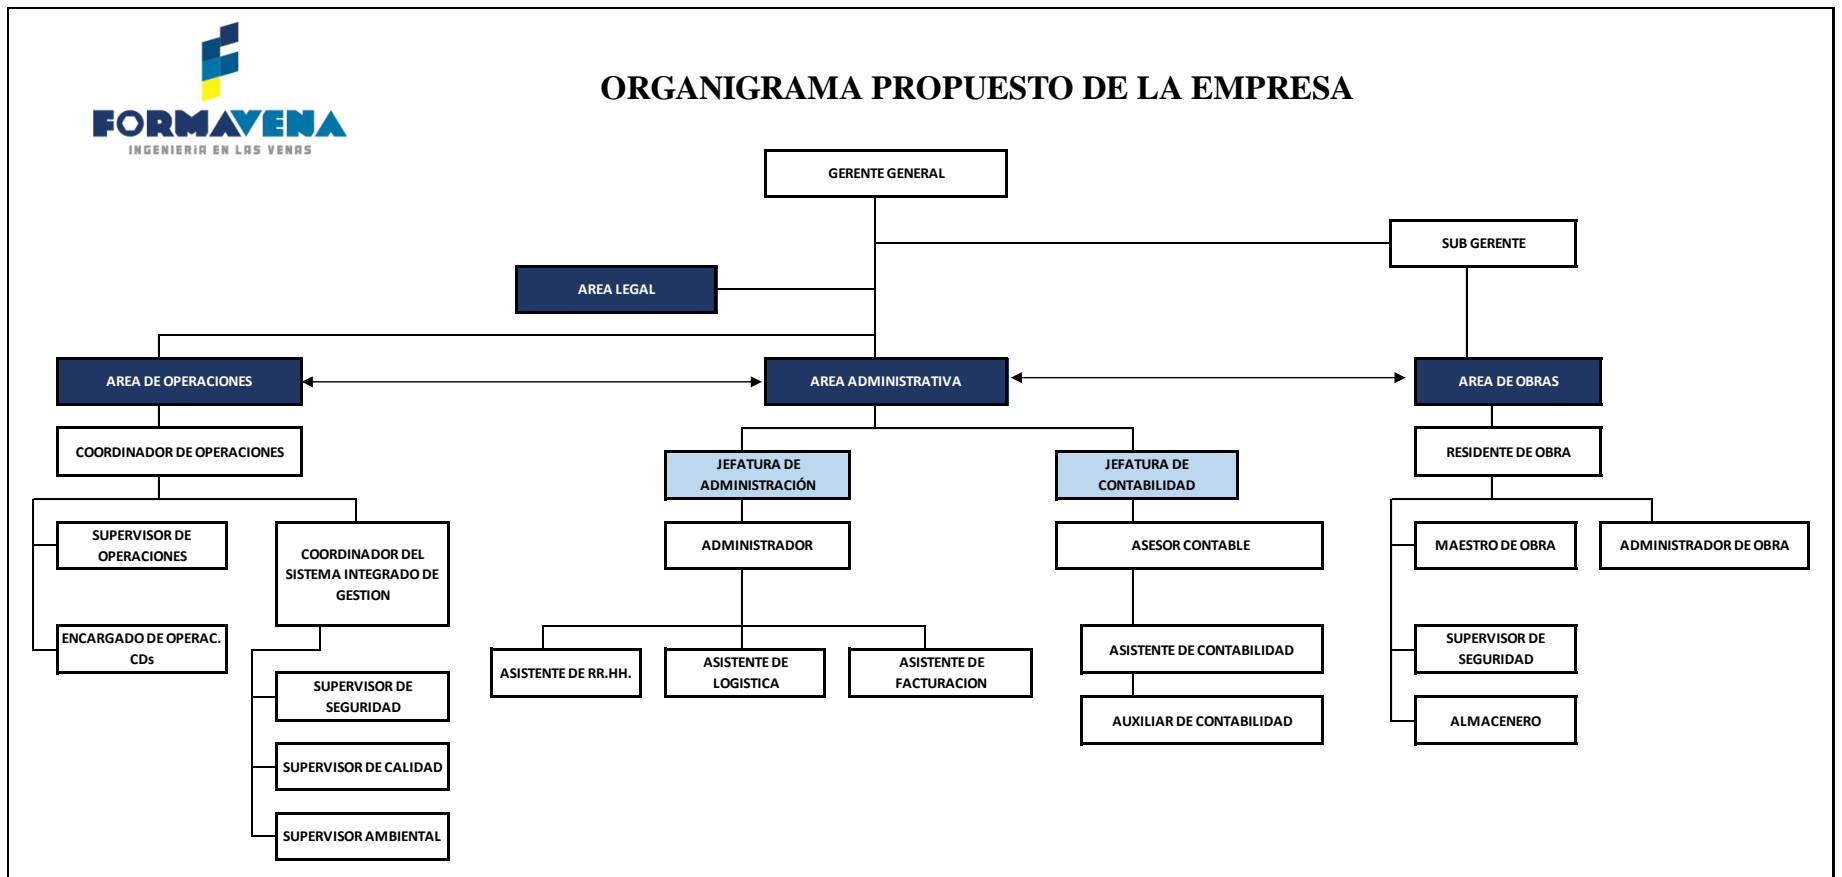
FORMAVENA
INGENIERIA EN LAS VENAS

ORGANIGRAMA PROPUESTO DE LA EMPRESA

GERENTE GENERAL

SUB GERENTE

AREA LEGAL

AREA DE OPERACIONES

AREA ADMINISTRATIVA

AREA DE OBRAS

COORDINADOR DE OPERACIONES

SUPERVISOR DE OPERACIONES

ENCARGADO DE OPERAC. CDs

COORDINADOR DEL SISTEMA INTEGRADO DE GESTION

SUPERVISOR DE SEGURIDAD

SUPERVISOR DE CALIDAD

SUPERVISOR AMBIENTAL

JEFATURA DE ADMINISTRACIÓN

ADMINISTRADOR

ASISTENTE DE RR.HH.

ASISTENTE DE LOGISTICA

ASISTENTE DE FACTURACION

JEFATURA DE CONTABILIDAD

ASESOR CONTABLE

ASISTENTE DE CONTABILIDAD

AUXILIAR DE CONTABILIDAD

RESIDENTE DE OBRA

MAESTRO DE OBRA

ADMINISTRADOR DE OBRA

SUPERVISOR DE SEGURIDAD

ALMACENERO